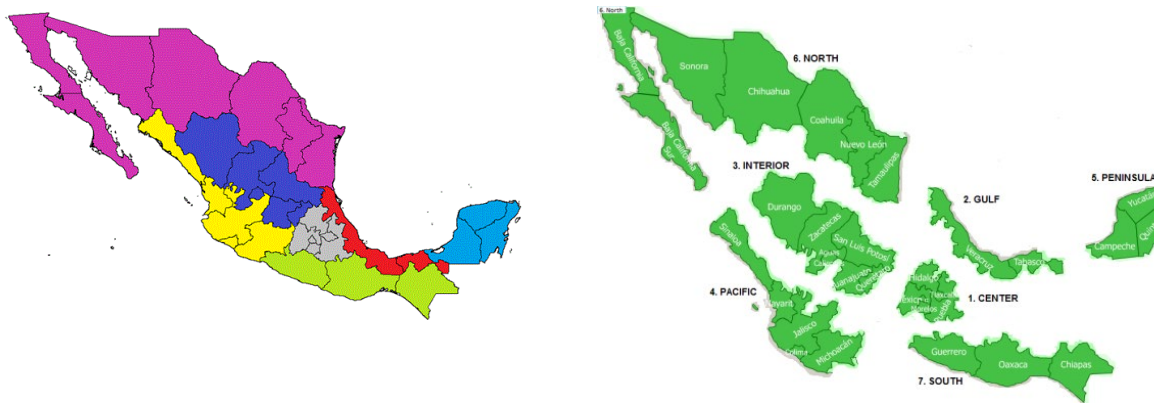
6. North

6. NORTH

Baja California

Sonora

Chihuahua

Coahuila

Nuevo León

Tamaulipas

Baja California Sur

3. INTERIOR

Durango

Zacatecas

San Luis Potosí

Aguas

Guanajuato

Querétaro

2. GULF

Veracruz

Tabasco

5. PENINSULA

Yucatán

Campeche

Quin

Sinaloa

4. PACIFIC

Nayarit

Jalisco

Colima

Michoacán

Hidalgo

México

Tlaxcala

Puebla

Morelos

1. CENTER

Guerrero

Oaxaca

Chiapas

7. SOUTH